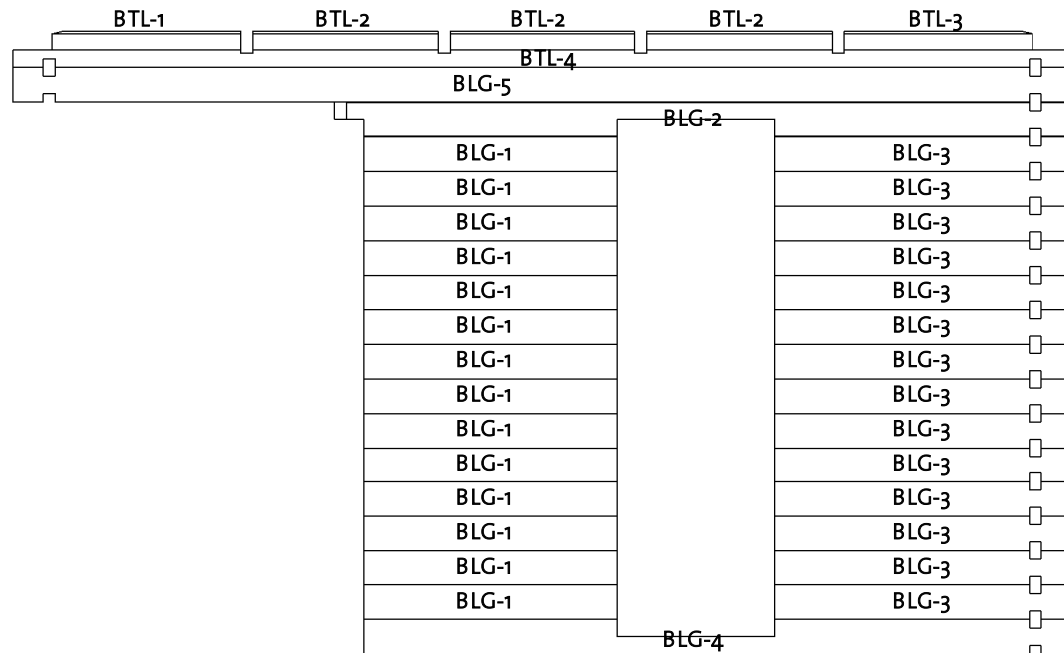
BTL-1 BTL-2 BTL-2 BTL-2 BTL-3

BTL-4

BLG-5

BLG-2

BLG-1 BLG-3
BLG-1 BLG-3
BLG-1 BLG-3
BLG-1 BLG-3
BLG-1 BLG-3
BLG-1 BLG-3
BLG-1 BLG-3
BLG-1 BLG-3
BLG-1 BLG-3
BLG-1 BLG-3
BLG-1 BLG-3
BLG-1 BLG-3
BLG-1 BLG-3
BLG-1 BLG-3

BLG-4